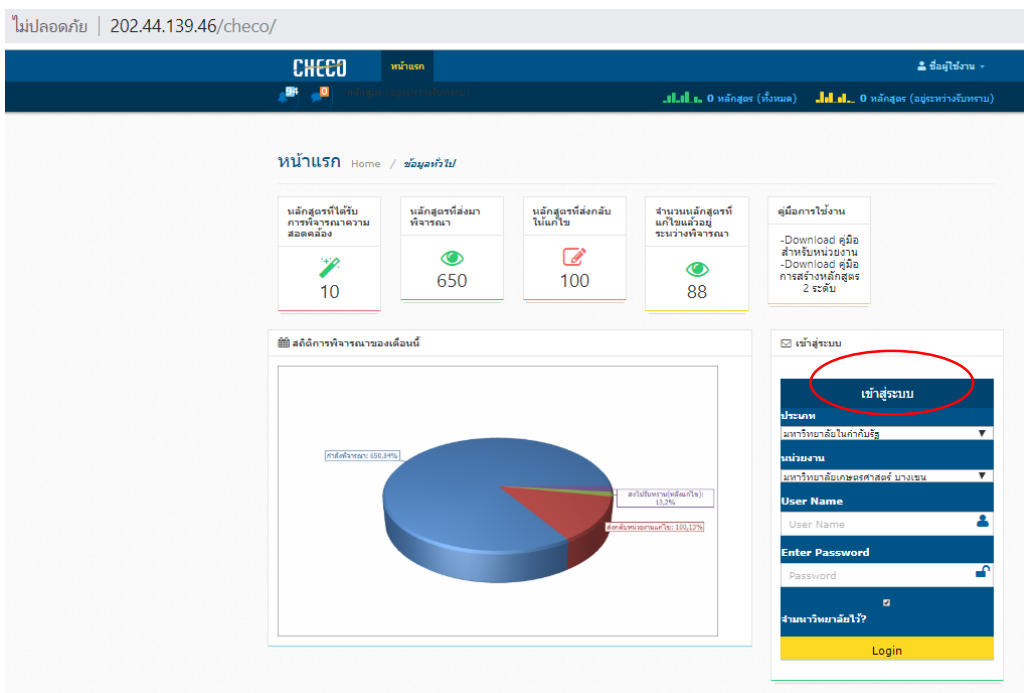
ไม่ปลอดภัย | 202.44.139.46/checo/

CHECO หน้าแรก ชื่อผู้ใช้งาน

0 หลักสูตร (ทั้งหมด) 0 หลักสูตร (อยู่ระหว่างรับทราบ)

หน้าแรก Home / ข้อมูลทั่วไป

| หลักสูตรที่ได้รับการพิจารณาความสอดคล้อง | หลักสูตรที่ส่งมาพิจารณา | หลักสูตรที่ส่งกลับไปแก้ไข | จำนวนหลักสูตรที่แก้ไขแล้วอยู่ระหว่างพิจารณา | คู่มือการใช้งาน |
|---|---|---|---|---|
| 10 | 650 | 100 | 88 | -Download คู่มือสำหรับหน่วยงาน -Download คู่มือการสร้างหลักสูตร 2 ระดับ |

สถิติการพิจารณาของเดือนนี้

กำลังพิจารณา: 650,84%
ส่งไปรับทราบ(หลังแก้ไข): 13,2%
ส่งกลับหน่วยงานแก้ไข: 100,13%

เข้าสู่ระบบ

เข้าสู่ระบบ
ประเภท
มหาวิทยาลัยในกำกับรัฐ
หน่วยงาน
มหาวิทยาลัยเกษตรศาสตร์ บางเขน
User Name
User Name
Enter Password
Password
จำมหาวิทยาลัยไว้?
Login